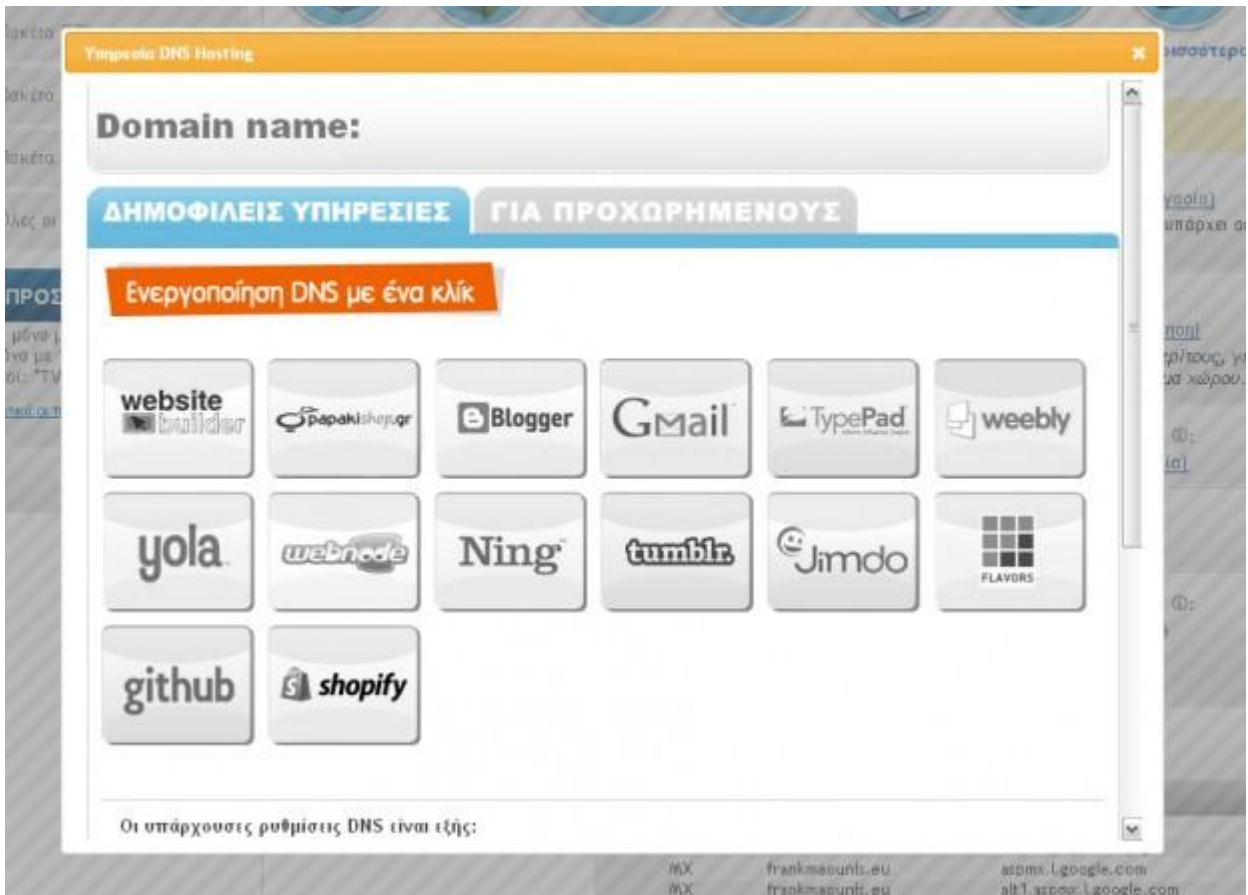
Υπηρεσία DNS Hosting

×

Domain name:

ΔΗΜΟΦΙΛΕΙΣ ΥΠΗΡΕΣΙΕΣ

ΓΙΑ ΠΡΟΧΩΡΗΜΕΝΟΥΣ

Ενεργοποίηση DNS με ένα κλίκ

website builder

papakishop.gr

Blogger

Gmail

TypePad

weebly

yola

webnode

Ning

tumblr.

Jimdo

FLAVORS

github

shopify

Οι υπάρχουσες ρυθμίσεις DNS είναι εξής:

MX frankmaounis.eu aspmx.l.google.com

MX frankmaounis.eu alt1.aspmx.l.google.com